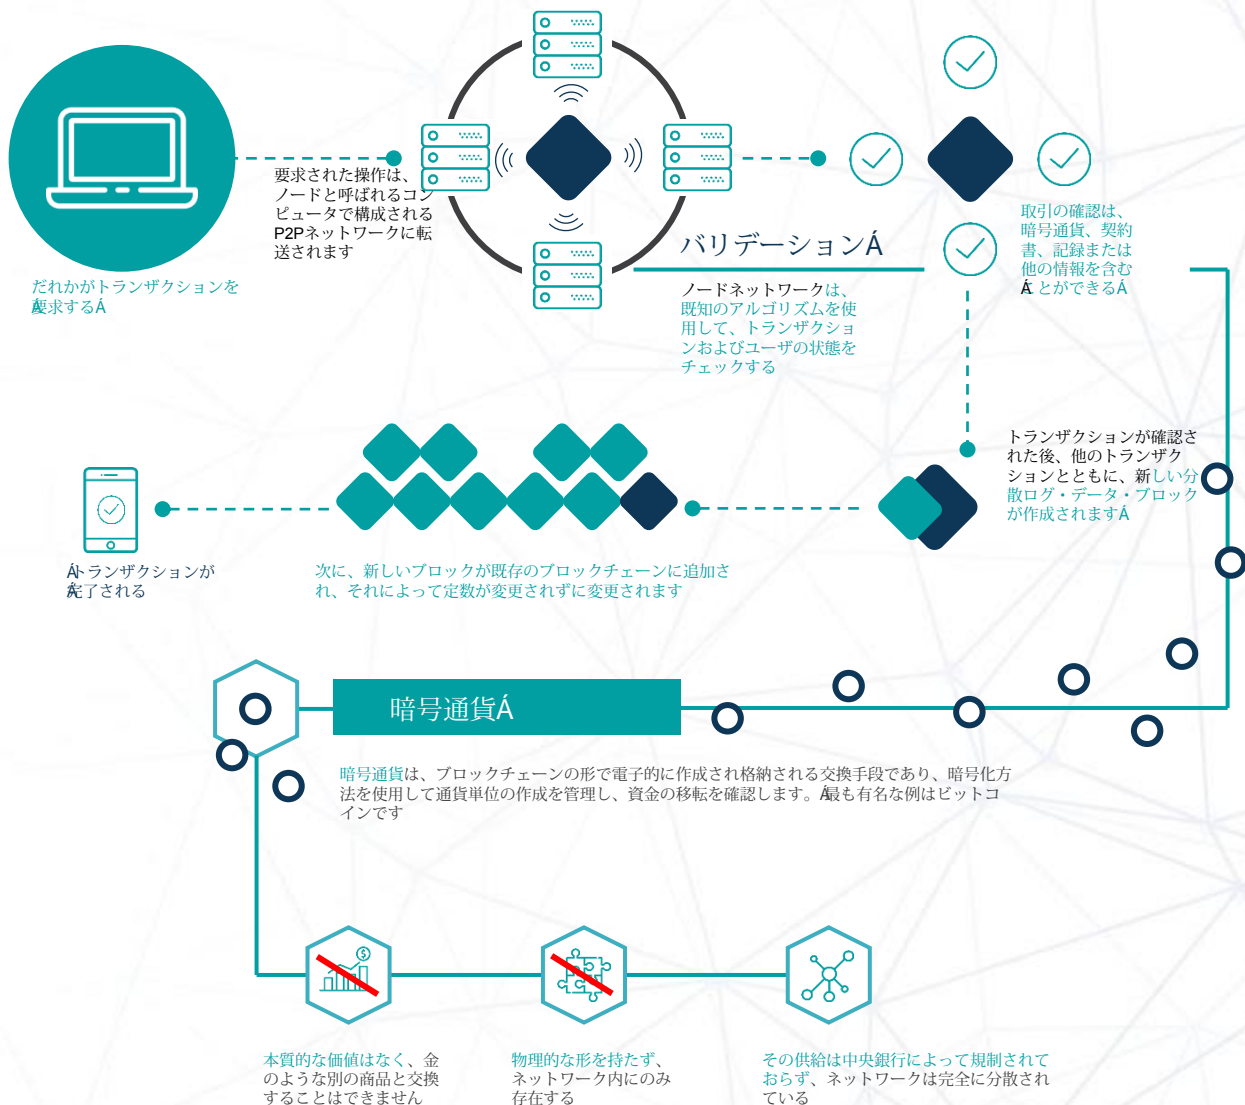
だれかがトランザクションを要求するÁ

要求された操作は、ノードと呼ばれるコンピュータで構成されるP2Pネットワークに転送されます

バリデーションÁ

ノードネットワークは、既知のアルゴリズムを使用して、トランザクションおよびユーザの状態をチェックする

取引の確認は、暗号通貨、契約書、記録または他の情報を含むÁ とができるÁ

トランザクションが確認された後、他のトランザクションとともに、新しい分散ログ・データ・ブロックが作成されますÁ

Áトランザクションが完了される

次に、新しいブロックが既存のブロックチェーンに追加され、それによって定数が変更されずに変更されます

暗号通貨Á

暗号通貨は、ブロックチェーンの形で電子的に作成され格納される交換手段であり、暗号化方法を使用して通貨単位の作成を管理し、資金の移転を確認します。Á最も有名な例はビットコインです

本質的な価値はなく、金のような別の商品と交換することはできません

物理的な形を持たず、ネットワーク内にのみ存在する

その供給は中央銀行によって規制されておらず、ネットワークは完全に分散されている